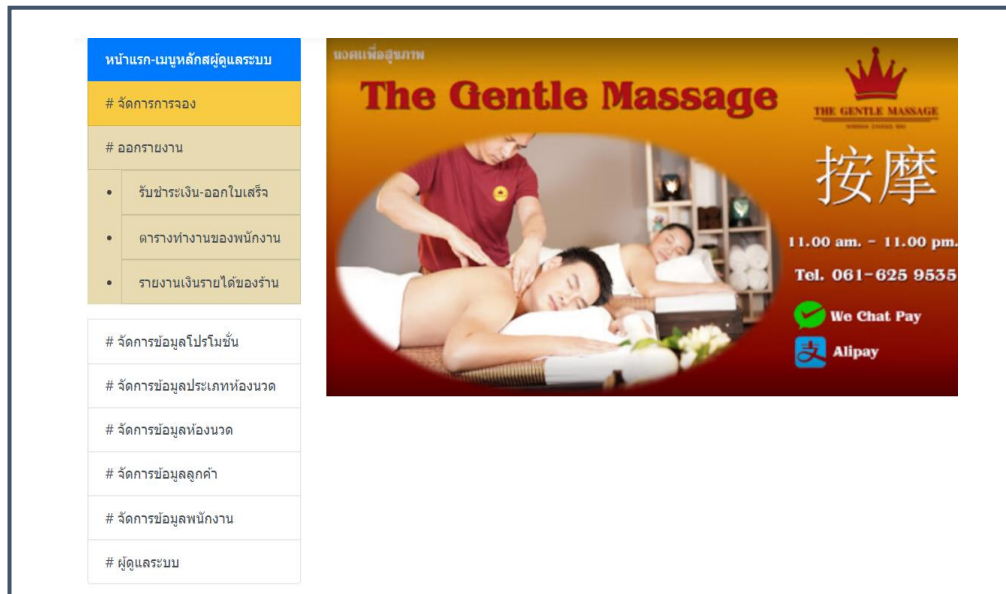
หน้าแรก-เมนูหลักสผู้ดูแลระบบ

# จัดการการจอง

# ออกรายงาน

- รับชำระเงิน-ออกใบเสร็จ
- ตารางทำงานของพนักงาน
- รายงานเงินรายได้ของร้าน

# จัดการข้อมูลโปรโมชั่น

# จัดการข้อมูลประเภทห้องนวด

# จัดการข้อมูลห้องนวด

# จัดการข้อมูลลูกค้า

# จัดการข้อมูลพนักงาน

# ผู้ดูแลระบบ

นวดเพื่อสุขภาพ

The Gentle Massage

THE GENTLE MASSAGE

按摩

11.00 am. - 11.00 pm.

Tel. 061-625 9535

We Chat Pay

Alipay